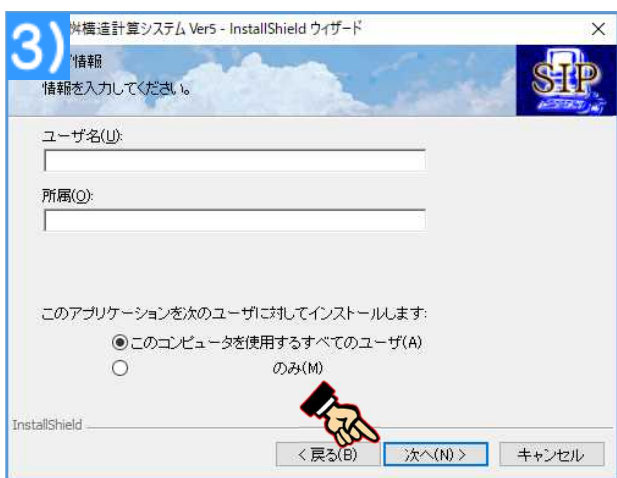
3) 桝構造計算システム Ver5 - InstallShield ウィザード
×
情報
情報を入力してください。
SIP
ユーザ名(U):
所属(O):
このアプリケーションを次のユーザに対してインストールします:
◉このコンピュータを使用するすべてのユーザ(A)
○ のみ(M)
InstallShield
< 戻る(B)
次へ(N) >
キャンセル